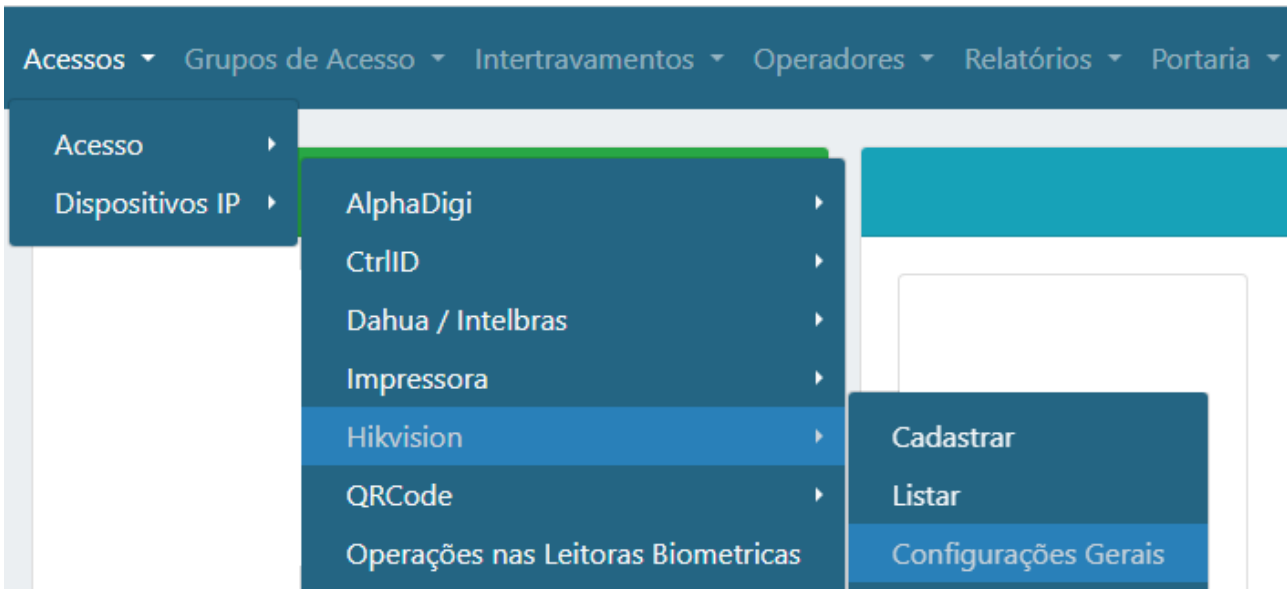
Acessos Grupos de Acesso Intertravamentos Operadores Relatórios Portaria

Acesso
Dispositivos IP

AlphaDigi
CtrlID
Dahua / Intelbras
Impressora
Hikvision
QRCode
Operações nas Leitoras Biometricas

Cadastrar
Listar
Configurações Gerais